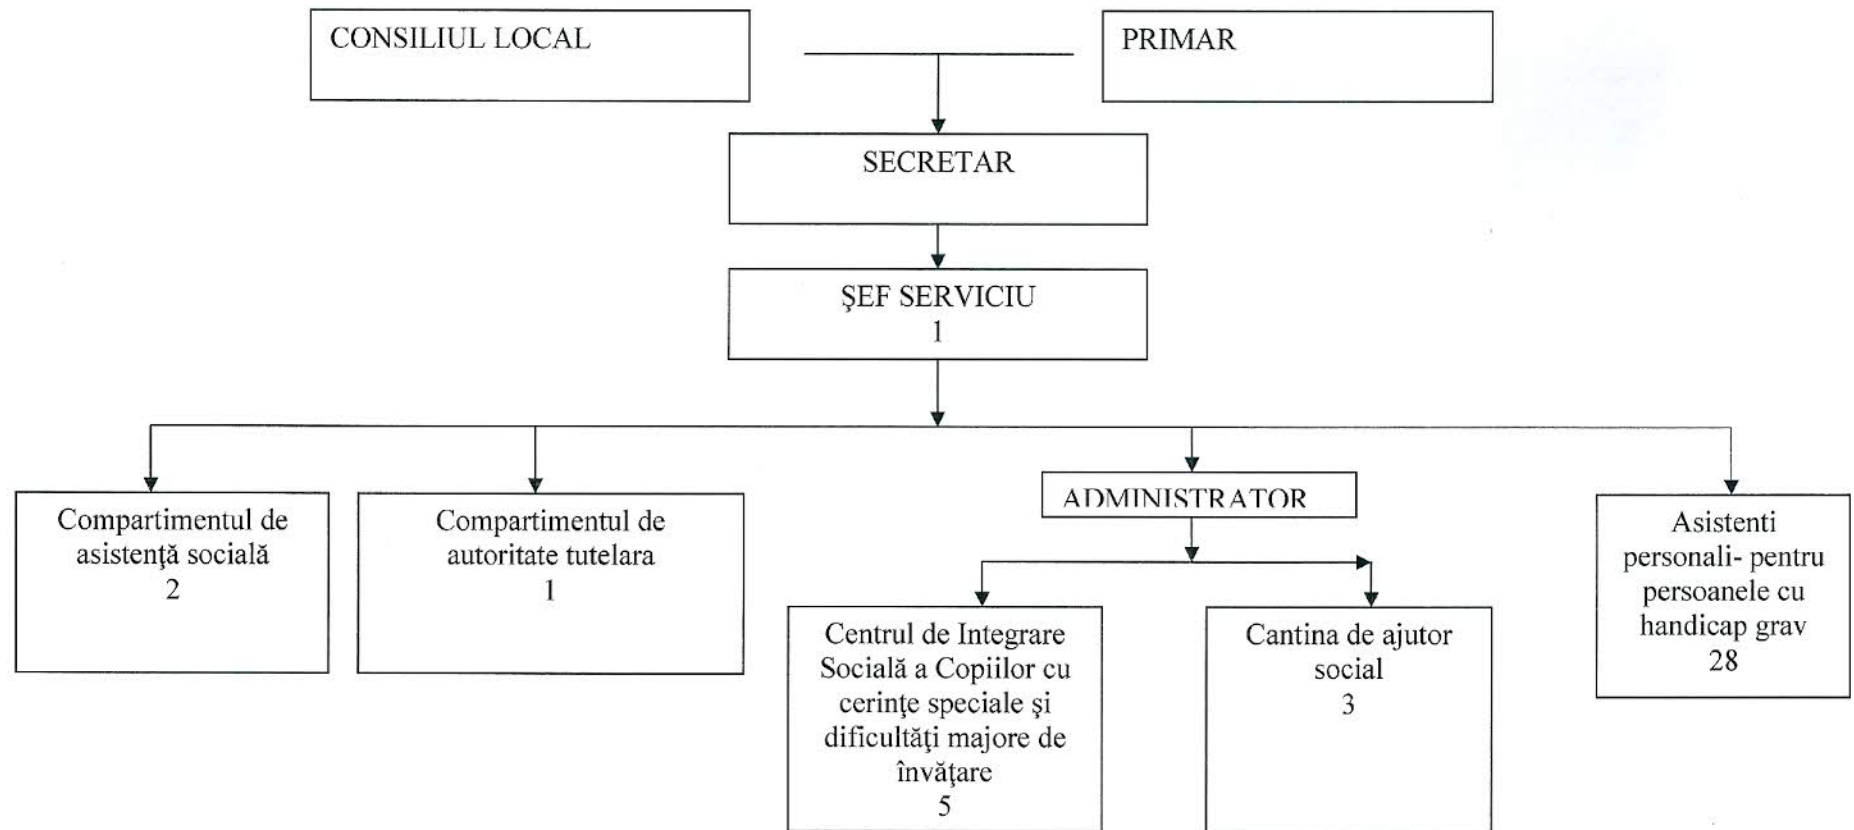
CONSILIUL LOCAL

PRIMAR

SECRETAR

ŞEF SERVICIU
1

Compartimentul de asistenţă socială
2

Compartimentul de autoritate tutelara
1

ADMINISTRATOR

Centrul de Integrare Socială a Copiilor cu cerinţe speciale şi dificultăţi majore de învăţare
5

Cantina de ajutor social
3

Asistenti personali- pentru persoanele cu handicap grav
28